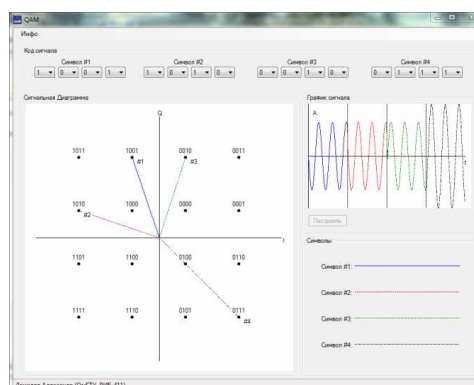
QAM

Инфо

Код сигнала

Символ #1
1 0 0 1

Символ #2
1 0 1 0

Символ #3
0 0 1 0

Символ #4
0 1 1 1

Сигнальная Диаграмма

Q

1011
1001
#1
0010
#3
0011

1010
#2
1000
0000
0001

I

1101
1100
0100
0110

1111
1110
0101
0111
#4

График сигнала

A

t

Построить

Символы

Символ #1:

Символ #2:

Символ #3:

Символ #4:

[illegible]